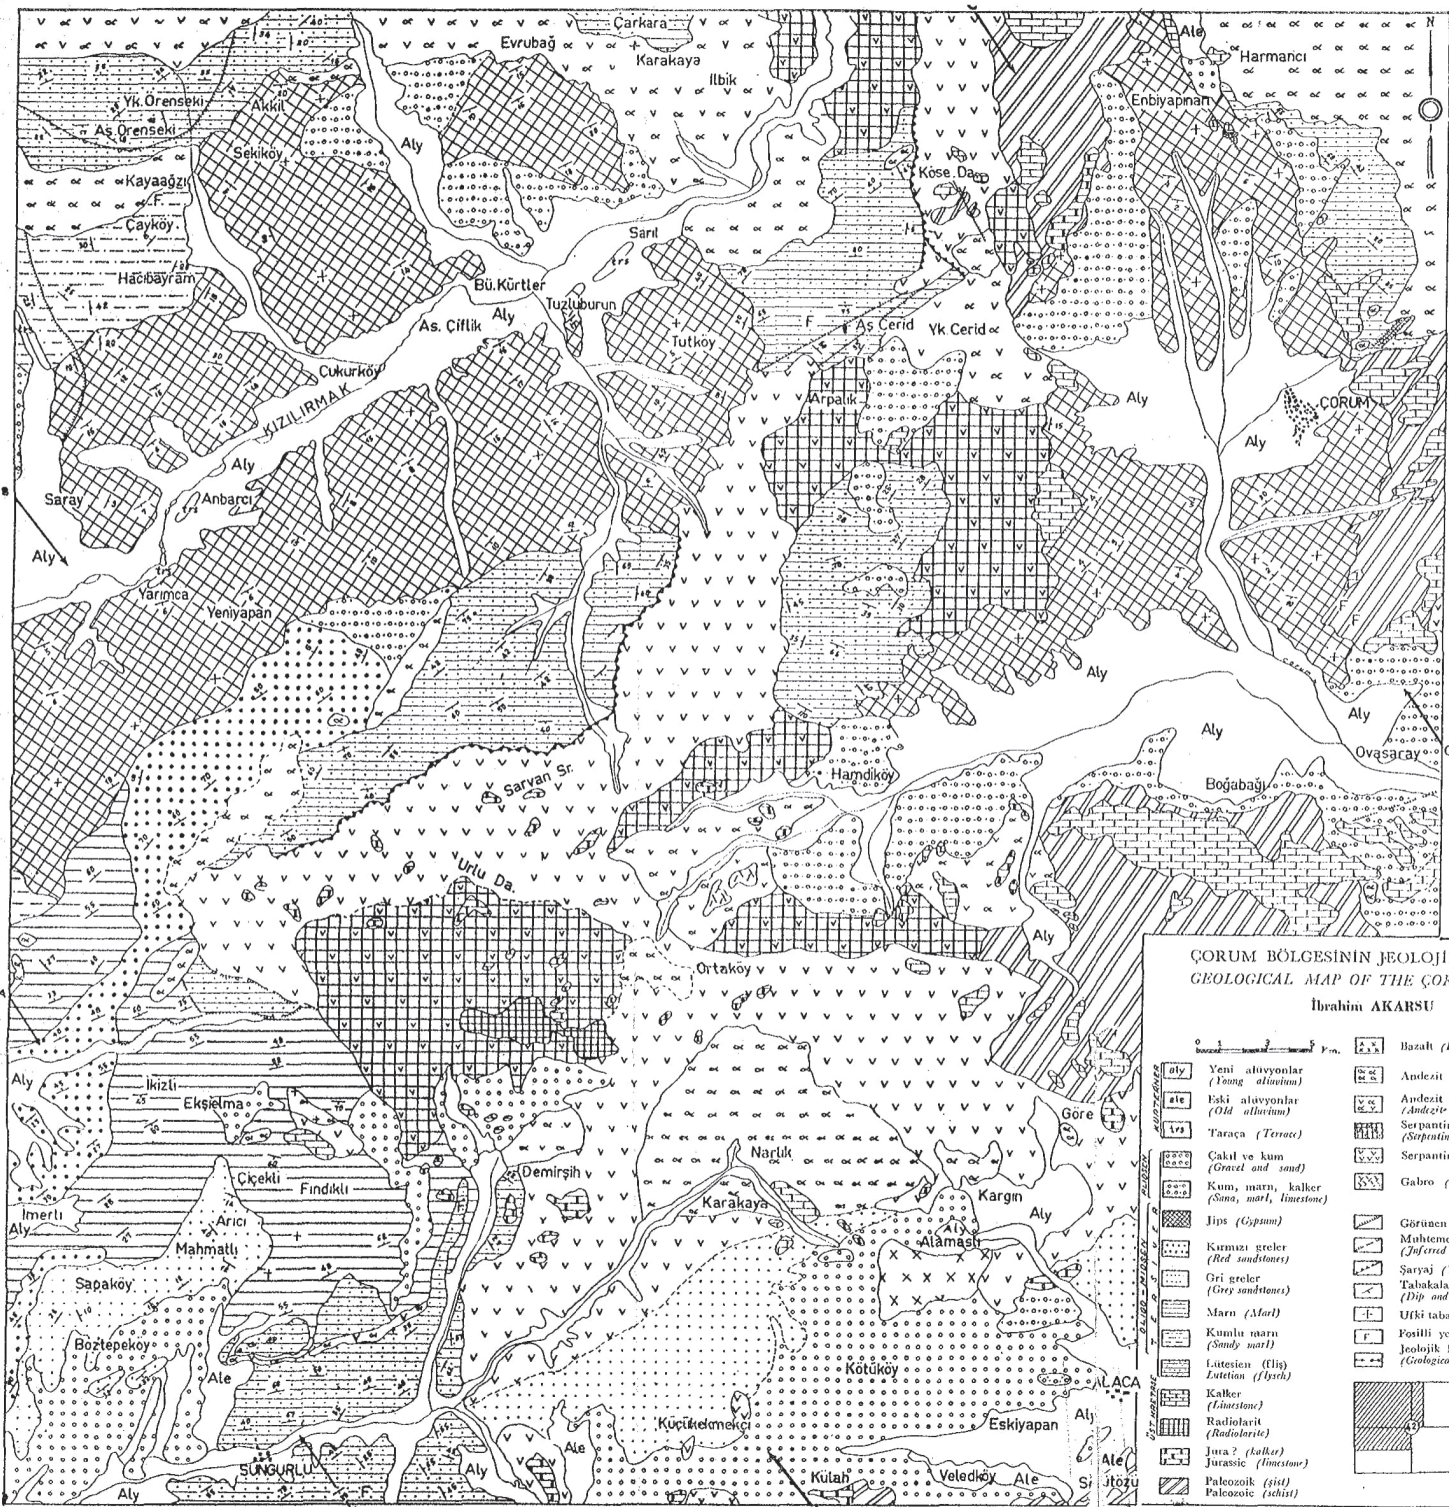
Çarkara
Evrubağ
Karakaya
Ilbik
Ale
Harmancı
N
Yk. Orenseki
Aş. Orenseki
Akkil
Enbiyapınarı
Sekiköy
Aly
Köse Da.
Kayaağzı
F.
Çayköy
Sarıl
Hacıbayram
Bü. Kürtler
Tuzluburun
Aş. Çiflik
Aly
Aş Cerid
Yk. Cerid
Tutköy
F
Cukurköy
Arpalık
Aly
KIZILIRMAK
ÇORUM
Aly
Aly
Saray
Anbarcı
Aly
Yarımca
Yeniyapan
Aly
Aly
Aly
Sarvan Sr.
Hamdiköy
Ovasaray
Boğabağı
Urlu Da.
Aly
Ortaköy
Aly
İkizli
Ekşielma
Göre
Narlık
Demirşih
Çiçekli
Fındıklı
Kargın
Aly
İmerli
Aly
Arıcı
Karakaya
Alamaslı
Mahmatlı
Sapaköy
Boztepeköy
Ale
Kotüköy
ALACA
Küçükdomekçi
Eskiyapan
Ale
Aly
Ale
SUNGURLU
F
Aly
Aly
Kütah
Veledköy
Ale
Ale
Aly
ÇORUM BÖLGESİNİN JEOLOJİ
GEOLOGICAL MAP OF THE ÇOR
İbrahim AKARSU
Km.
KUATERNER
aly Yeni alüvyonlar (Young alluvium)
ale Eski alüvyonlar (Old alluvium)
trs Taraça (Terrace)
PLİOSEN
TERSİYER
OLİGO-MİOSEN
Çakıl ve kum (Gravel and sand)
Kum, marn, kalker (Sand, marl, limestone)
Jips (Gypsum)
Kırmızı greler (Red sandstones)
Gri greler (Grey sandstones)
Marn (Marl)
Kumlu marn (Sandy marl)
Lütesien (fliş) Lutetian (flysch)
ÜST KRETASE
Kalker (Limestone)
Radiolarit (Radiolarite)
Jura? (kalker) Jurassic (limestone)
Paleozoik (şist) Paleozoic (schist)
Bazalt (
Andezit
Andezit (Andezite
Serpantin (Serpentin
Serpantin
Gabro (
Görünen
Muhtemel (Inferred
Şaryaj (
Tabakala (Dip and
Ufki taba
Fosilli ye
Jeolojik (Geologica
43